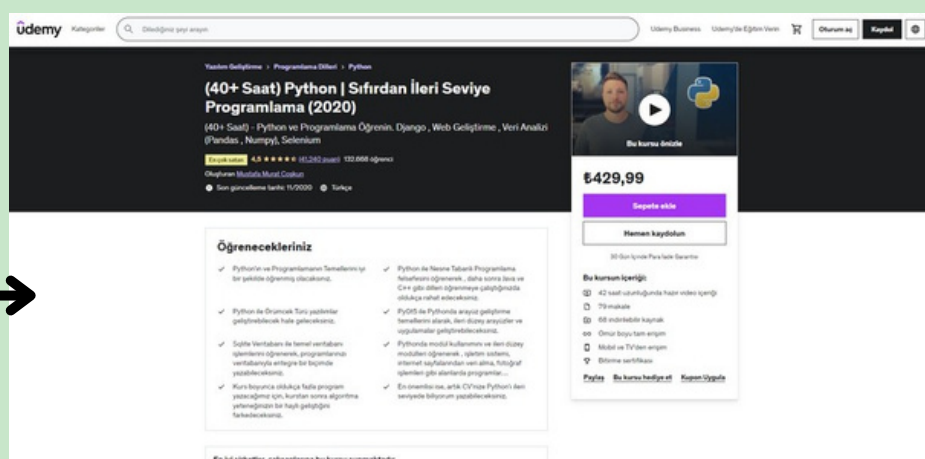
ûdemy Kategoriler Dilediğiniz şeyi arayın Udemy Business Udemy'de Eğitim Verin Oturum aç Kaydol

Yazılım Geliştirme > Programlama Dilleri > Python

(40+ Saat) Python | Sıfırdan İleri Seviye Programlama (2020)

(40+ Saat) - Python ve Programlama Öğrenin. Django , Web Geliştirme , Veri Analizi (Pandas , Numpy), Selenium

En çok satan 4,5 ★★★★★ (41.240 puan) 132.668 öğrenci

Oluşturan Mustafa Murat Coşkun

Son güncelleme tarihi: 11/2020 Türkçe

Bu kursu önizle

₺429,99

Sepete ekle

Hemen kaydolun

30 Gün İçinde Para İade Garantisi

Bu kursun içeriği:

42 saat uzunluğunda hazır video içeriği

79 makale

68 indirilebilir kaynak

Ömür boyu tam erişim

Mobil ve TV'den erişim

Bitirme sertifikası

Paylaş Bu kursu hediye et Kuponu Uygula

Öğrenecekleriniz

Python'ın ve Programlamanın Temellerini iyi bir şekilde öğrenmiş olacaksınız.

Python ile Örümcek Türü yazılımlar geliştirebilecek hale geleceksiniz.

Sqlite Veritabanı ile temel veritabanı işlemlerini öğrenerek, programlarınızı veritabanıyla entegre bir biçimde yazabileceksiniz.

Kurs boyunca oldukça fazla program yazacağımız için, kurstan sonra algoritma yeteneğinizin bir hayli geliştiğini farkedeceksiniz.

Python ile Nesne Tabanlı Programlama felsefesini öğrenerek , daha sonra Java ve C++ gibi dilleri öğrenmeye çalıştığınızda oldukça rahat edeceksiniz.

PyQt5 ile Pythonda arayüz geliştirme temellerini alarak, ileri düzey arayüzler ve uygulamalar geliştirebileceksiniz.

Pythonda modül kullanımını ve ileri düzey modülleri öğrenerek , işletim sistemi, internet sayfalarından veri alma, fotoğraf işlemleri gibi alanlarda programlar...

En önemlisi ise, artık CV'nize Python'ı ileri seviyede biliyorum yazabileceksiniz.